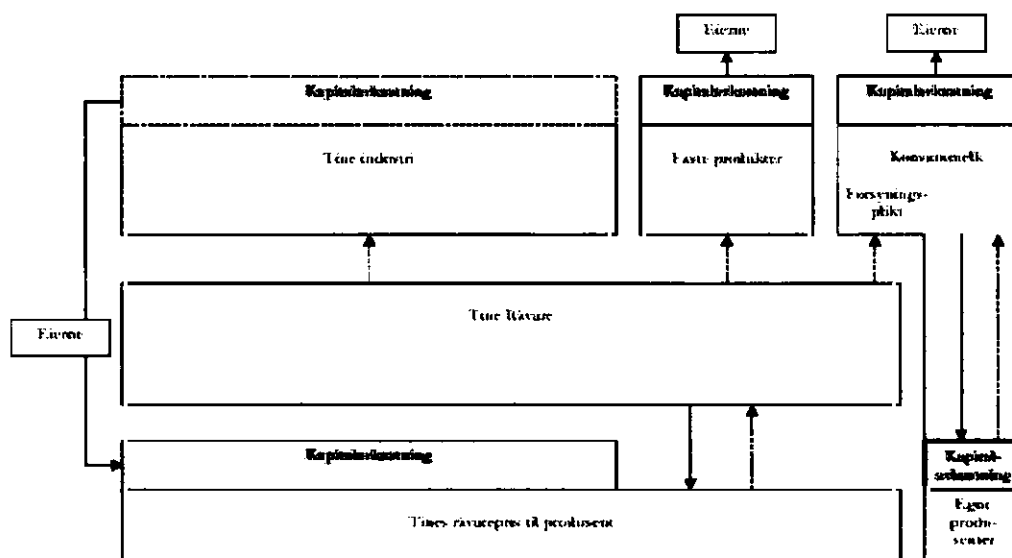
Eierne

Eierne

Kapitalavkastning

Tine industri

Kapitalavkastning

Faste produkter

Kapitalavkastning

Konsummelk

Forsyningsplikt

Eierne

Tine Råvare

Kapitalavkastning

Tines råvarepris til produsent

Kapitalavkastning

Egne produsenter